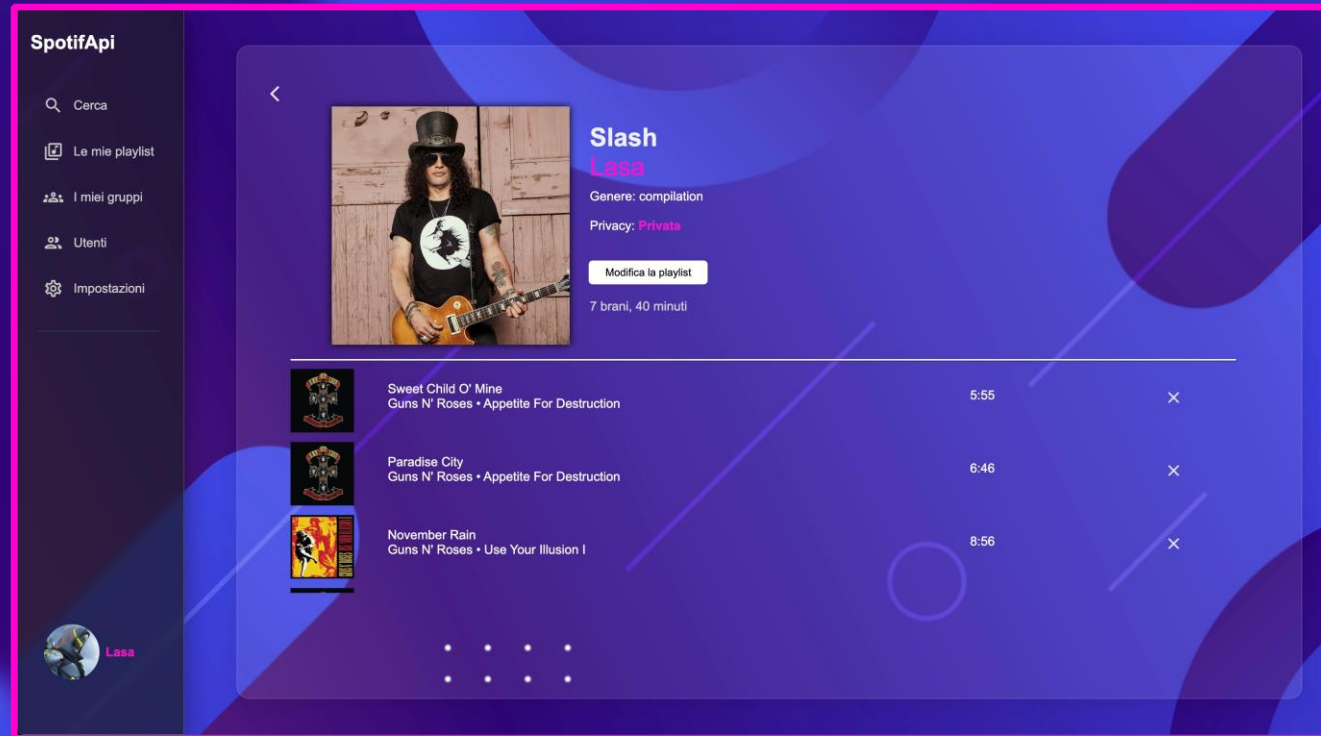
SpotifApi

Cerca

Le mie playlist

I miei gruppi

Utenti

Impostazioni

Lasa

Slash
Lasa
Genere: compilation
Privacy: Privata
Modifica la playlist
7 brani, 40 minuti

Sweet Child O' Mine
Guns N' Roses • Appetite For Destruction
5:55
×

Paradise City
Guns N' Roses • Appetite For Destruction
6:46
×

November Rain
Guns N' Roses • Use Your Illusion I
8:56
×